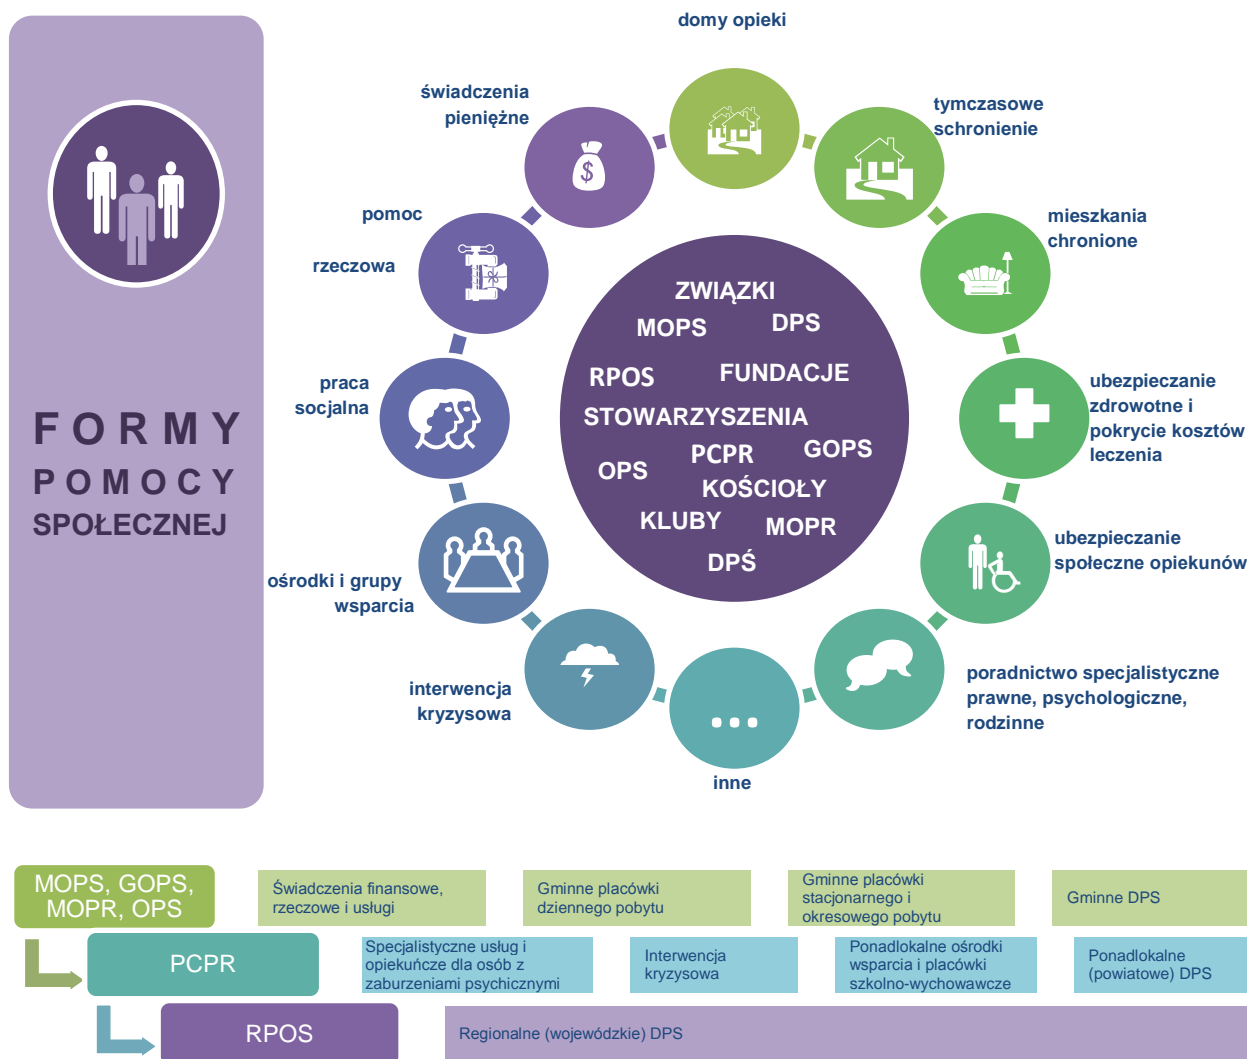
FORMY
POMOCY
SPOŁECZNEJ

domy opieki

tymczasowe schronienie

mieszkania chronione

ubezpieczanie zdrowotne i pokrycie kosztów leczenia

ubezpieczanie społeczne opiekunów

poradnictwo specjalistyczne prawne, psychologiczne, rodzinne

inne

interwencja kryzysowa

ośrodki i grupy wsparcia

praca socjalna

pomoc rzeczowa

świadczenia pieniężne

ZWIĄZKI
MOPS
DPS
RPOS
FUNDACJE
STOWARZYSZENIA
OPS
PCPR
GOPS
KOŚCIOŁY
KLUBY
MOPR
DPŚ

MOPS, GOPS, MOPR, OPS

Świadczenia finansowe, rzeczowe i usługi

Gminne placówki dziennego pobytu

Gminne placówki stacjonarnego i okresowego pobytu

Gminne DPS

PCPR

Specjalistyczne usług i opiekuńcze dla osób z zaburzeniami psychicznymi

Interwencja kryzysowa

Ponadlokalne ośrodki wsparcia i placówki szkolno-wychowawcze

Ponadlokalne (powiatowe) DPS

RPOS

Regionalne (wojewódzkie) DPS